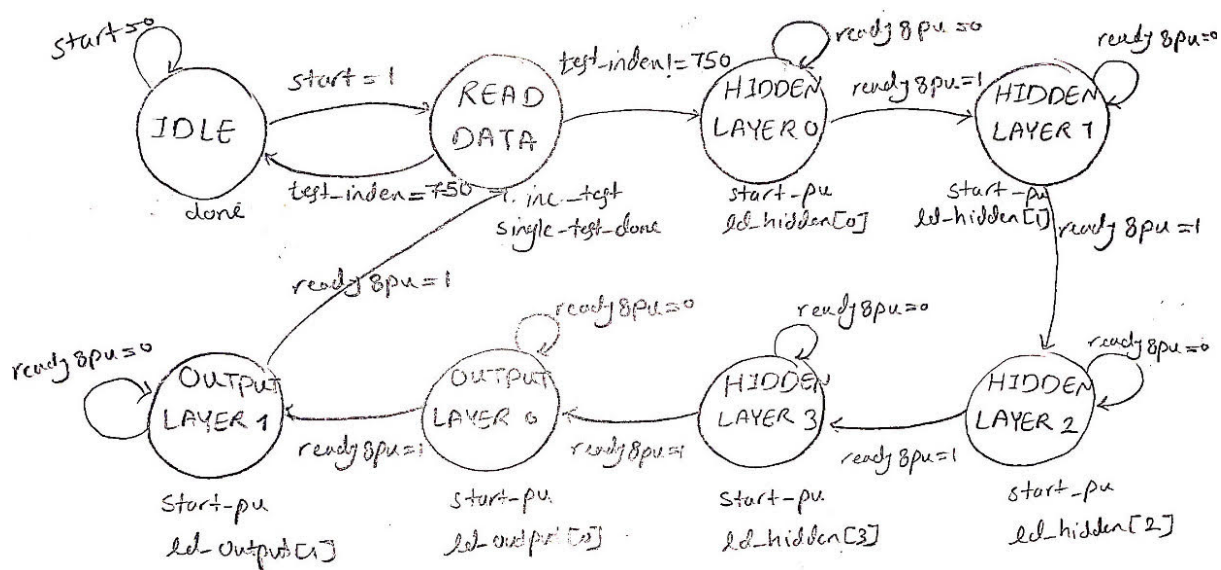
start=0
IDLE
done
start = 1
test_inden = 750
READ DATA
inc_test
single-test-done
test_inden != 750
HIDDEN LAYER 0
ready 8pu = 0
start-pu
ld-hidden[0]
ready 8pu = 1
HIDDEN LAYER 1
ready 8pu = 0
start-pu
ld-hidden[1]
ready 8pu = 1
HIDDEN LAYER 2
ready 8pu = 0
start-pu
ld-hidden[2]
ready 8pu = 1
HIDDEN LAYER 3
ready 8pu = 0
start-pu
ld-hidden[3]
ready 8pu = 1
OUTPUT LAYER 0
ready 8pu = 0
start-pu
ld-output[0]
ready 8pu = 1
OUTPUT LAYER 1
ready 8pu = 0
start-pu
ld-output[1]
ready 8pu = 1